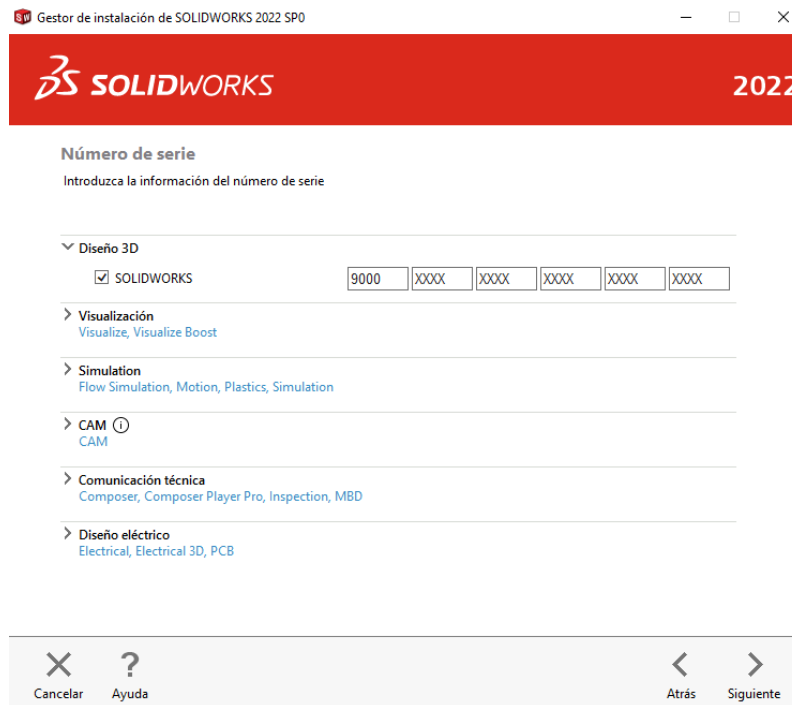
Gestor de instalación de SOLIDWORKS 2022 SP0

SOLIDWORKS

2022

Número de serie

Introduzca la información del número de serie

Diseño 3D

SOLIDWORKS 9000 XXXX XXXX XXXX XXXX XXXX

Visualización
Visualize, Visualize Boost

Simulation
Flow Simulation, Motion, Plastics, Simulation

CAM
CAM

Comunicación técnica
Composer, Composer Player Pro, Inspection, MBD

Diseño eléctrico
Electrical, Electrical 3D, PCB

Cancelar Ayuda Atrás Siguiente